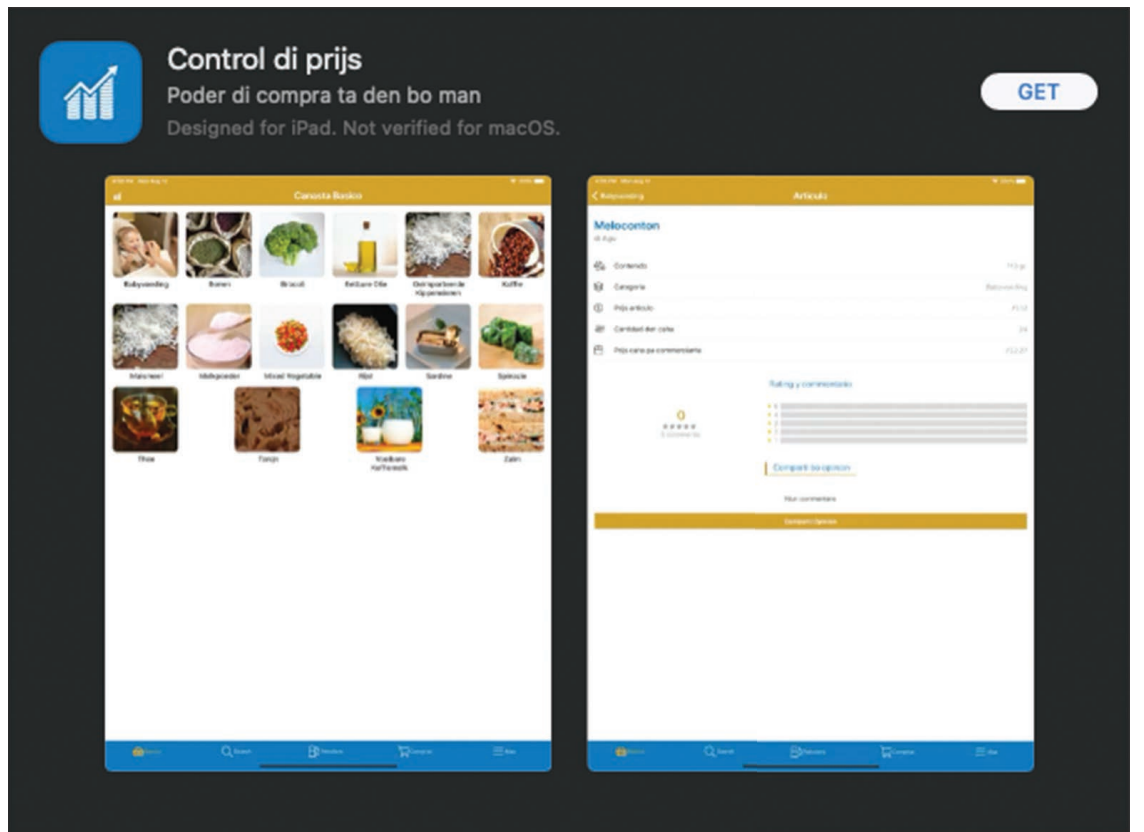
Control di prijs
Poder di compra ta den bo man
Designed for iPad. Not verified for macOS.

GET

Canasta Basico

Babyvoeding
Bonen
Brocoli
Bellure Olie
Gebroken Kippenbouten
Koffie
Maisrneel
Melkpoeder
Mixed Vegetable
Rijst
Sardine
Spinazie
Thee
Tonijn
Voedbare Koffiemelk
Zalm

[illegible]
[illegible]
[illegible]
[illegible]
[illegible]

Babyvoeding
Articulo

Meloconton
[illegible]

Contenido
Categoria
Prijs articulo
Cantidad den caha
Prijs caha pa commerciante

Rating y commentario

0
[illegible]

Comparti bo opinion

Nun commentario

Comparti Opinion

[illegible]
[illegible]
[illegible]
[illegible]
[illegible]